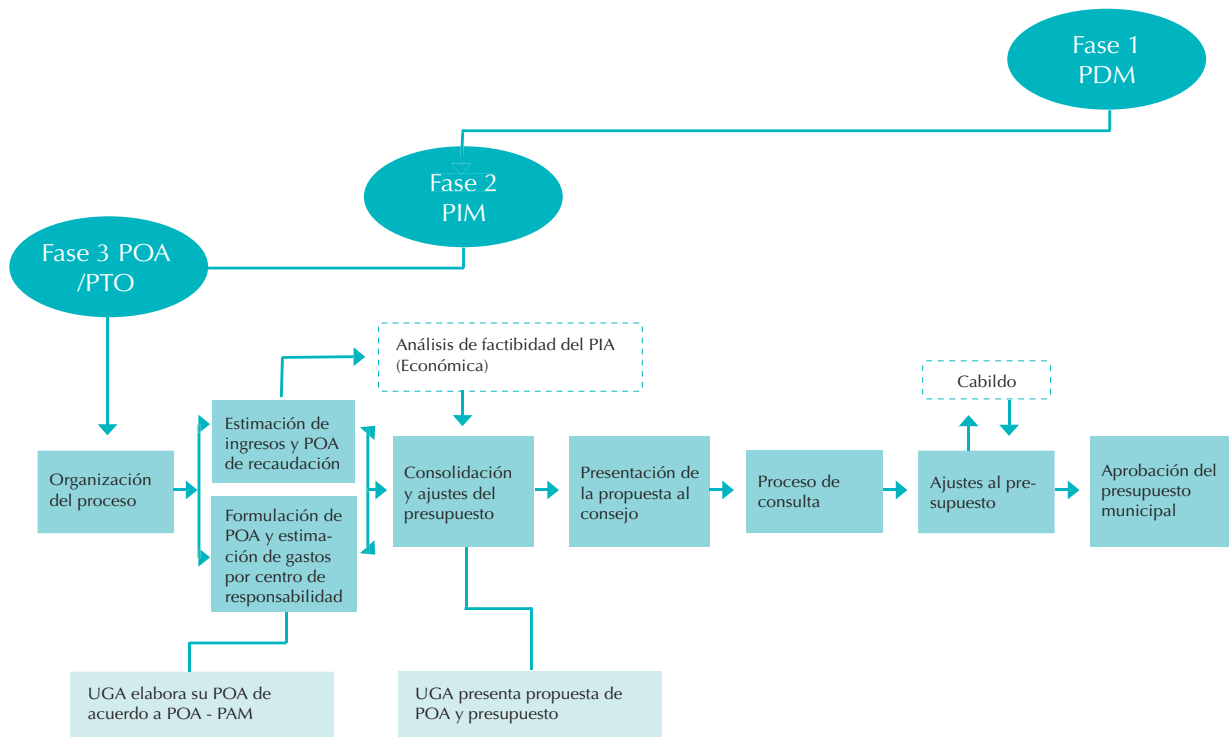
Fase 1
PDM

Fase 2
PIM

Fase 3 POA
/PTO

Análisis de factibilidad del PIA
(Económica)

Cabildo

Organización del proceso

Estimación de ingresos y POA de recaudación

Formulación de POA y estimación de gastos por centro de responsabilidad

Consolidación y ajustes del presupuesto

Presentación de la propuesta al consejo

Proceso de consulta

Ajustes al presupuesto

Aprobación del presupuesto municipal

UGA elabora su POA de acuerdo a POA - PAM

UGA presenta propuesta de POA y presupuesto